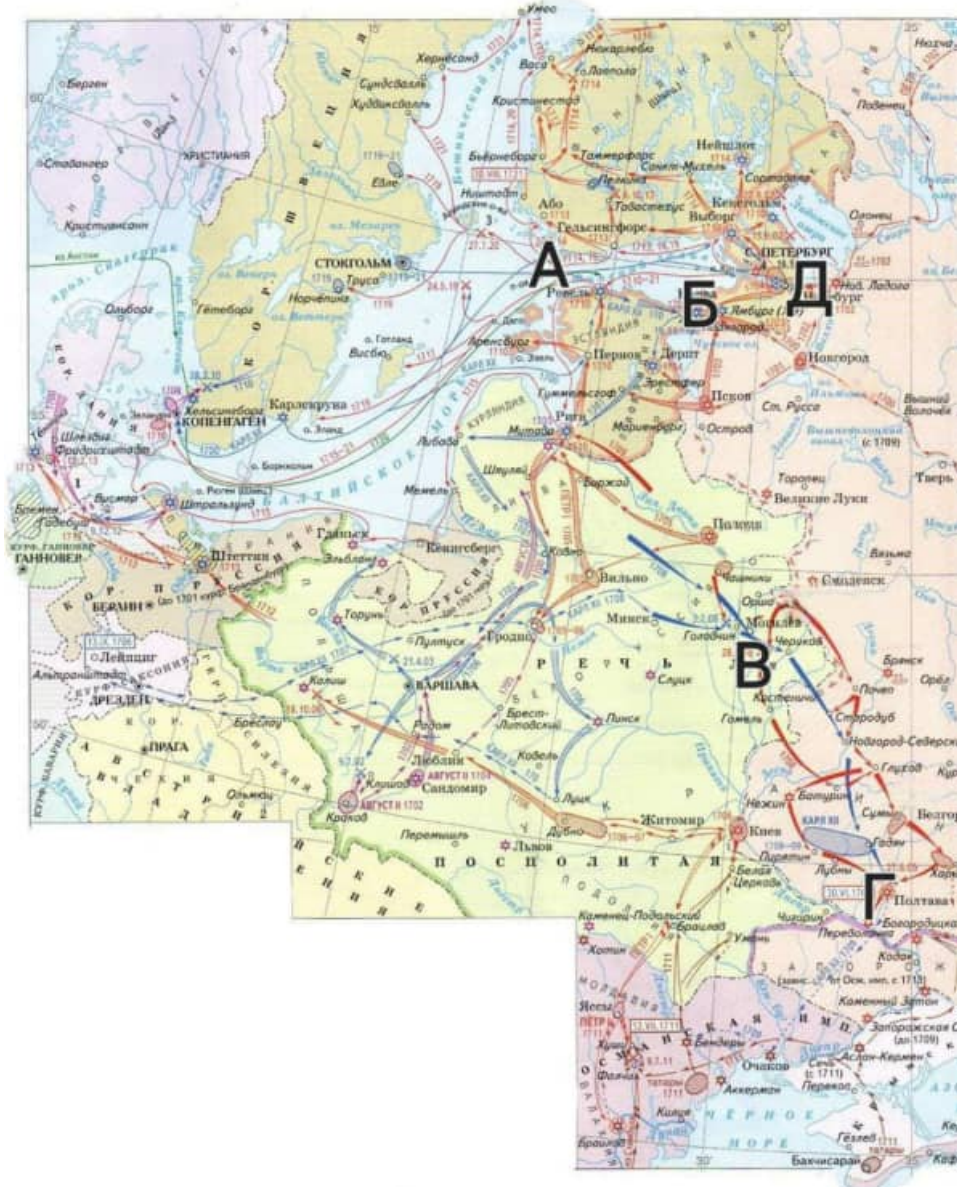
А
Б
Д
В
Г
Умео
Берген
Христиания
Ставангер
Кристиансанн
Ольборг
Гётеборг
Стокгольм
Норчёпинг
Висбю
Карлскруна
Копенгаген
Хельсингборг
Шлезвиг
Фридрихштадт
Висмар
Бремен
Гадебуш
Ганновер
Штральзунд
Штеттин
Берлин
Лейпциг
Дрезден
Прага
Бреслау
Ольмюц
Краков
Кенигсберг
Эльбинг
Данциг
Торунь
Пултуск
Варшава
Калиш
Радом
Люблин
Сандомир
Клишов
Перемышль
Львов
Гродно
Вильно
Минск
Головчин
Могилев
Слуцк
Пинск
Брест-Литовский
Ковель
Луцк
Дубно
Житомир
Киев
Белая Церковь
Речь Посполитая
Каменец-Подольский
Брацлав
Хотин
Яссы
Бендеры
Очаков
Аккерман
Килия
Браилов
Бахчисарай
Гёзлев
Полтава
Гадяч
Ромны
Сумы
Белгород
Батурин
Нежин
Глухов
Новгород-Северский
Стародуб
Почеп
Брянск
Орёл
Гомель
Пропойск
Лесная
Чериков
Смоленск
Вязьма
Полоцк
Великие Луки
Торопец
Тверь
Вышний Волочёк
Ст. Русса
Новгород
Псков
Остров
Мариенбург
Дерпт
Нарва
Ямбург
С.-Петербург
Нов. Ладога
Выборг
Кексгольм
Сердоболь
Нейшлот
Олонец
Ревель
Пернов
Рига
Митава
Либава
Виндава
Курляндия
Эстляндия
Лифляндия
Гельсингфорс
Або
Тавастгус
Таммерфорс
Бьернеборг
Нишштадт
Васа
Кристинестад
Лаппола
Гамлекарлебю
Хернёсанд
Сундсвалль
Худиксвалль
Евле
Швеция
Норвегия
Дания
Балтийское море
Ботнический залив
Пруссия
Польша
Черное море
Переволочна
Запорожская Сечь
Каменный Затон
Кодак
Чигирин
27.7.20
24.8.19
28.9.08
30.VI.1709
12.VI.1711
1700
1702
1703
1709
1711
1714
1721